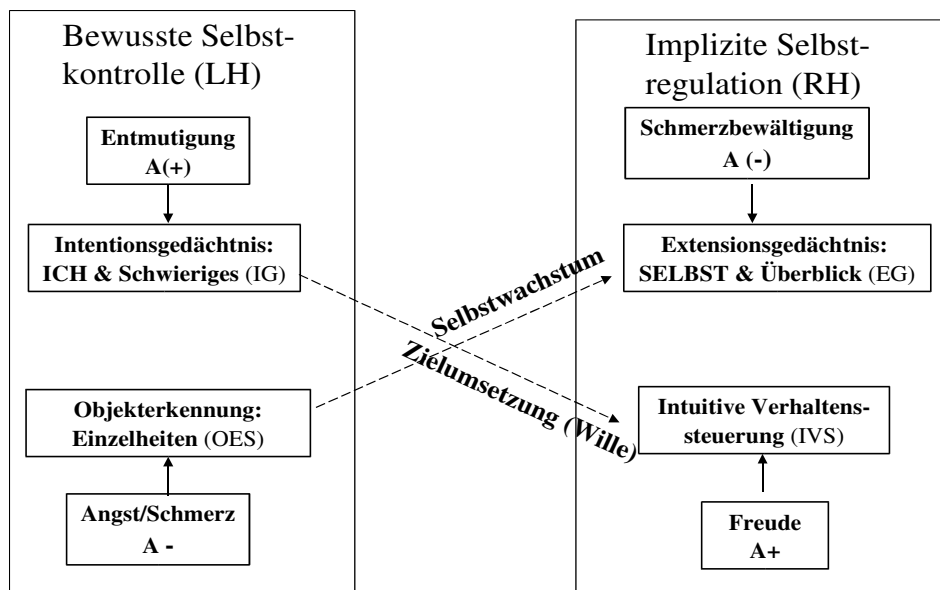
Bewusste Selbstkontrolle (LH)

Entmutigung
A(+)

Intentionsgedächtnis:
ICH & Schwieriges (IG)

Objekterkennung:
Einzelheiten (OES)

Angst/Schmerz
A -

Implizite Selbstregulation (RH)

Schmerzbewältigung
A (-)

Extensionsgedächtnis:
SELBST & Überblick (EG)

Intuitive Verhaltenssteuerung (IVS)

Freude
A+

Selbstwachstum

Zielumsetzung (Wille)